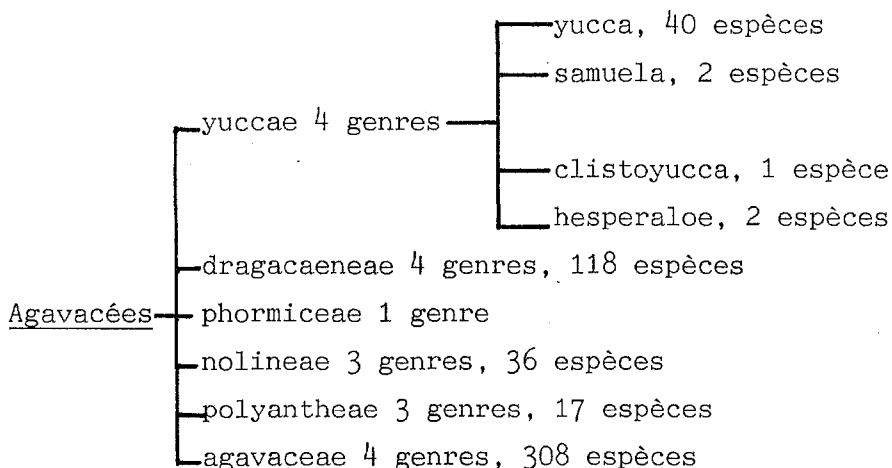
yucca, 40 espèces
samuela, 2 espèces
yuccae 4 genres
clistoyucca, 1 espèce
hesperaloe, 2 espèces
dragacaeneae 4 genres, 118 espèces
Agavacées
phormiceae 1 genre
nolineae 3 genres, 36 espèces
polyantheae 3 genres, 17 espèces
agavaceae 4 genres, 308 espèces